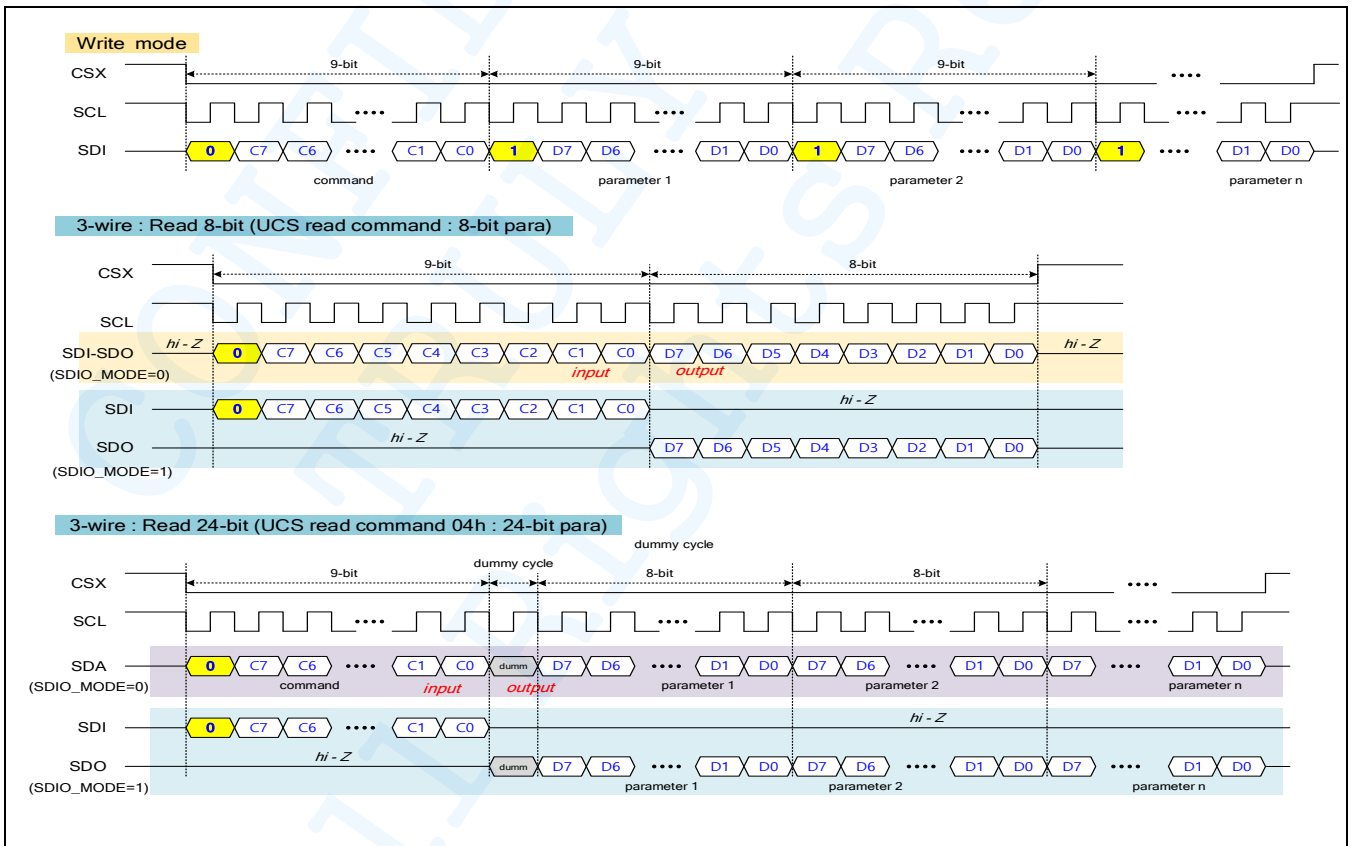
Write mode

CSX 9-bit 9-bit 9-bit ····

SCL ···· ···· ···· ····

SDI 0 C7 C6 ···· C1 C0 1 D7 D6 ···· D1 D0 1 D7 D6 ···· D1 D0 1 ···· D1 D0

command parameter 1 parameter 2 parameter n

3-wire : Read 8-bit (UCS read command : 8-bit para)

CSX 9-bit 8-bit

SCL

SDI-SDO hi - Z 0 C7 C6 C5 C4 C3 C2 C1 C0 D7 D6 D5 D4 D3 D2 D1 D0 hi - Z

(SDIO_MODE=0) input output

SDI 0 C7 C6 C5 C4 C3 C2 C1 C0 hi - Z

SDO hi - Z D7 D6 D5 D4 D3 D2 D1 D0

(SDIO_MODE=1)

3-wire : Read 24-bit (UCS read command 04h : 24-bit para)

dummy cycle

CSX 9-bit dummy cycle 8-bit 8-bit ····

SCL ···· ···· ···· ····

SDA 0 C7 C6 ···· C1 C0 dumm D7 D6 ···· D1 D0 D7 D6 ···· D1 D0 D7 ···· D1 D0

(SDIO_MODE=0) command input output parameter 1 parameter 2 parameter n

SDI 0 C7 C6 ···· C1 C0 hi - Z

SDO hi - Z dumm D7 D6 ···· D1 D0 D7 D6 ···· D1 D0 D7 ···· D1 D0

(SDIO_MODE=1) parameter 1 parameter 2 parameter n